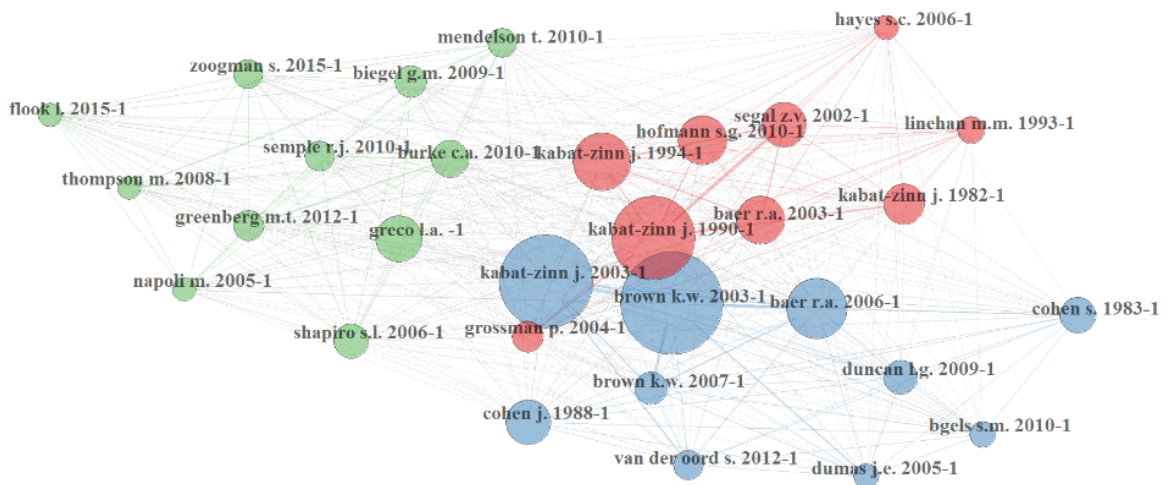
mendelson t. 2010-1
hayes s.c. 2006-1
zoogman s. 2015-1
biegel g.m. 2009-1
segal z.v. 2002-1
flook l. 2015-1
hofmann s.g. 2010-1
linehan m.m. 1993-1
semple r.j. 2010-1
burke c.a. 2010-1
kabat-zinn j. 1994-1
thompson m. 2008-1
kabat-zinn j. 1982-1
baer r.a. 2003-1
greenberg m.t. 2012-1
greco l.a. -1
kabat-zinn j. 1990-1
kabat-zinn j. 2003-1
napoli m. 2005-1
brown k.w. 2003-1
baer r.a. 2006-1
cohen s. 1983-1
shapiro s.l. 2006-1
grossman p. 2004-1
duncan l.g. 2009-1
brown k.w. 2007-1
cohen j. 1988-1
bgels s.m. 2010-1
van der oord s. 2012-1
dumas j.e. 2005-1